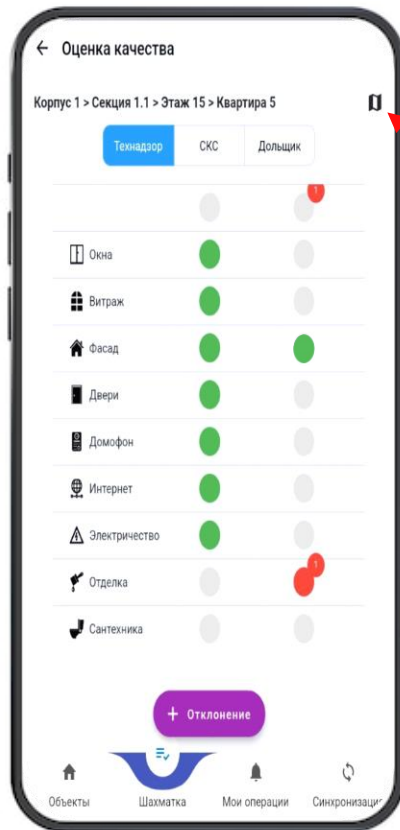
← Оценка качества

Корпус 1 > Секция 1.1 > Этаж 15 > Квартира 5

Технадзор | СКС | Дольщик

1

Окна

Витраж

Фасад

Двери

Домофон

Интернет

Электричество

Отделка 1

Сантехника

+ Отклонение

Объекты | Шахматка | Мои операции | Синхронизаци